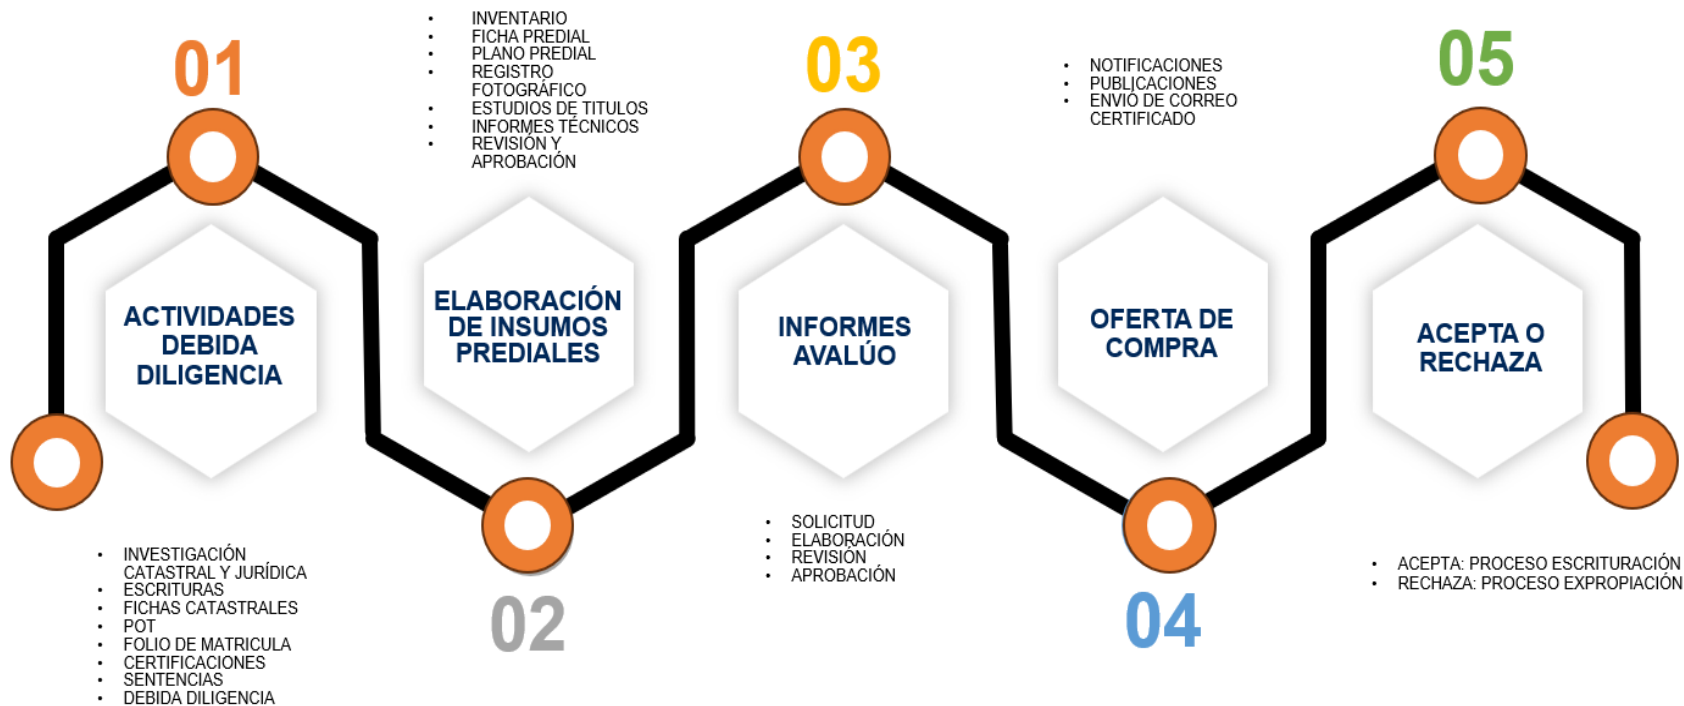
01

ACTIVIDADES DEBIDA DILIGENCIA

- INVESTIGACIÓN CATASTRAL Y JURÍDICA
- ESCRITURAS
- FICHAS CATASTRALES
- POT
- FOLIO DE MATRICULA
- CERTIFICACIONES
- SENTENCIAS
- DEBIDA DILIGENCIA

- INVENTARIO
- FICHA PREDIAL
- PLANO PREDIAL
- REGISTRO FOTOGRÁFICO
- ESTUDIOS DE TITULOS
- INFORMES TÉCNICOS
- REVISIÓN Y APROBACIÓN

ELABORACIÓN DE INSUMOS PREDIALES

02

03

INFORMES AVALÚO

- SOLICITUD
- ELABORACIÓN
- REVISIÓN
- APROBACIÓN

- NOTIFICACIONES
- PUBLICACIONES
- ENVIÓ DE CORREO CERTIFICADO

OFERTA DE COMPRA

04

05

ACEPTA O RECHAZA

- ACEPTA: PROCESO ESCRITURACIÓN
- RECHAZA: PROCESO EXPROPIACIÓN